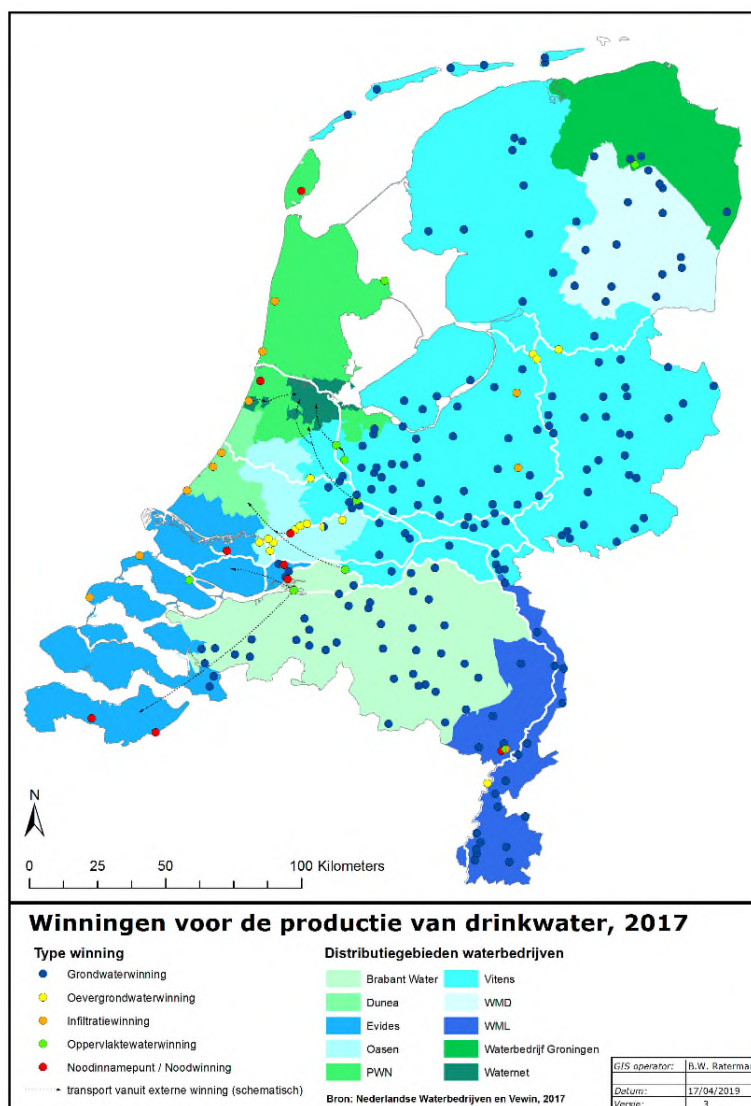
N

0 25 50 100 Kilometers

Winningen voor de productie van drinkwater, 2017

Type winning

Grondwaterwinning

Oevergrondwaterwinning

Infiltratiewinning

Oppervlaktewaterwinning

Noodinnamepunt / Noodwinning

transport vanuit externe winning (schematisch)

Distributiegebieden waterbedrijven

Brabant Water

Dunea

Evides

Oasen

PWN

Vitens

WMD

WML

Waterbedrijf Groningen

Waternet

Bron: Nederlandse Waterbedrijven en Vewin, 2017

| GIS operator: | B.W. Ratermar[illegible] |
|---|---|
| Datum: | 17/04/2019 |
| Versie: | 3 |